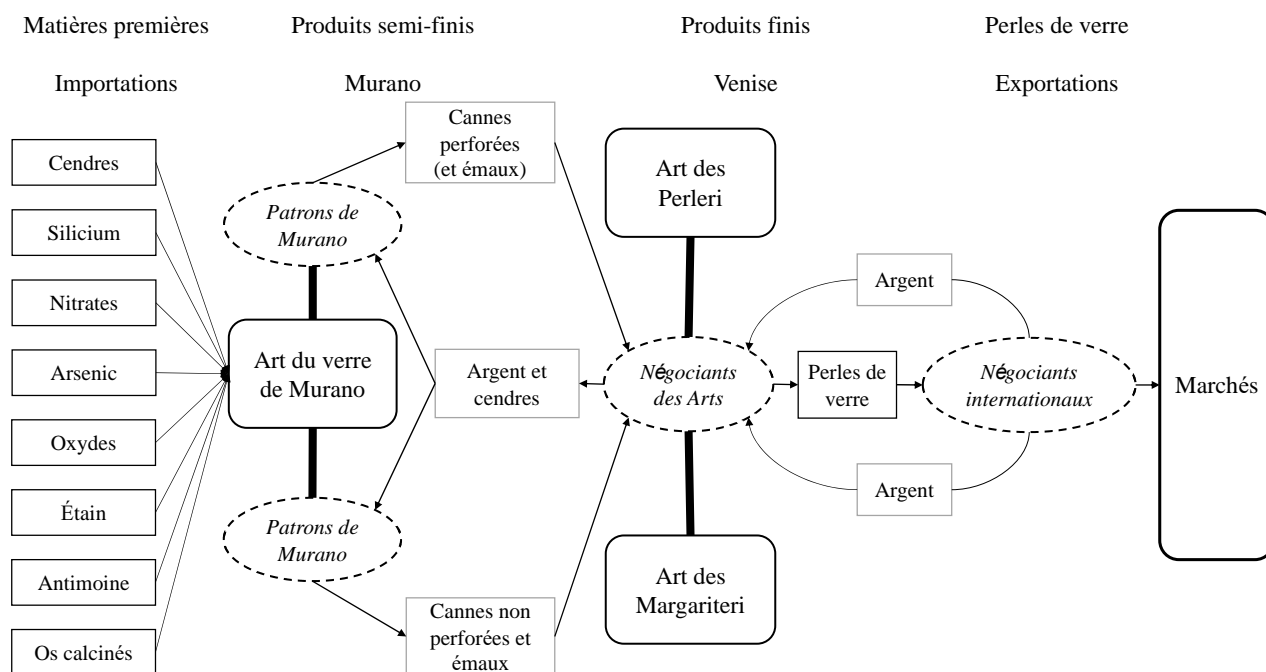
Matières premières

Importations

Produits semi-finis

Murano

Produits finis

Venise

Perles de verre

Exportations

Cendres

Silicium

Nitrates

Arsenic

Oxydes

Étain

Antimoine

Os calcinés

Cannes perforées (et émaux)

Patrons de Murano

Art du verre de Murano

Patrons de Murano

Cannes non perforées et émaux

Argent et cendres

Art des Perleri

Négociants des Arts

Art des Margariteri

Argent

Perles de verre

Négociants internationaux

Argent

Marchés